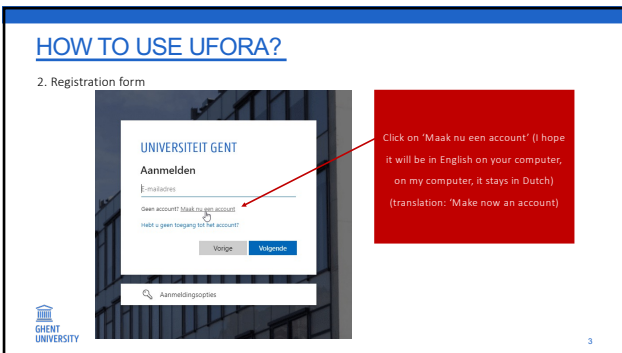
HOW TO USE UFORA?

2. Registration form

UNIVERSITEIT GENT

Aanmelden

E-mailadres

Geen account? Maak nu een account

Hebt u geen toegang tot het account?

Vorige

Volgende

Aanmeldingsopties

Click on 'Maak nu een account' (I hope it will be in English on your computer, on my computer, it stays in Dutch) (translation: 'Make now an account)

GHENT UNIVERSITY

3